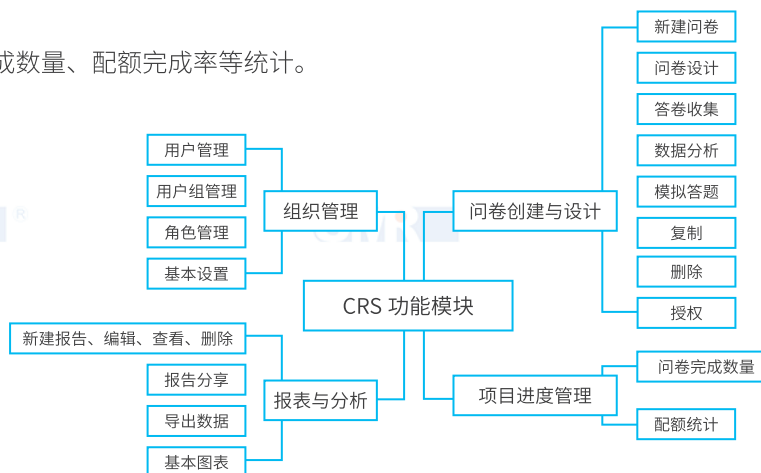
成数量、配额完成率等统计。

CRS 功能模块

组织管理
用户管理
用户组管理
角色管理
基本设置

问卷创建与设计
新建问卷
问卷设计
答卷收集
数据分析
模拟答题
复制
删除
授权

报表与分析
新建报告、编辑、查看、删除
报告分享
导出数据
基本图表

项目进度管理
问卷完成数量
配额统计